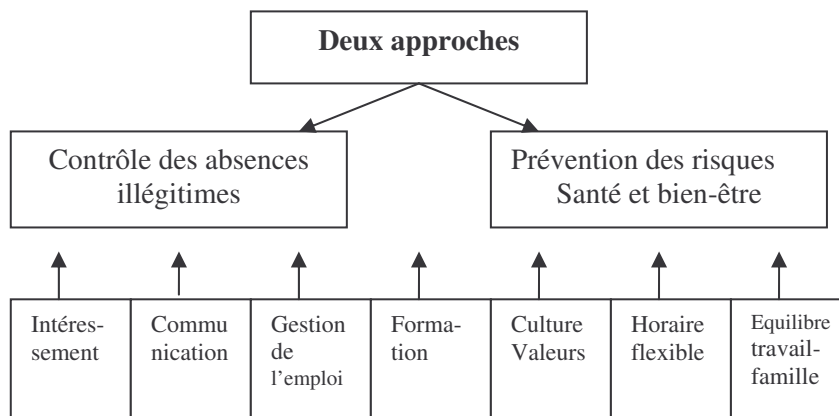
Deux approches

Contrôle des absences illégitimes

Prévention des risques Santé et bien-être

Intéressement

Communication

Gestion de l'emploi

Formation

Culture Valeurs

Horaire flexible

Equilibre travail-famille